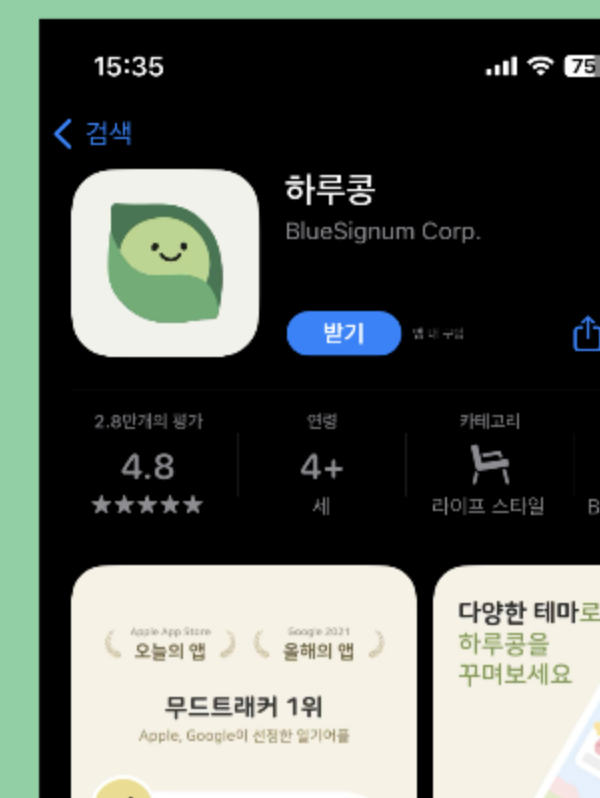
15:35

75

< 검색

하루콩

BlueSignum Corp.

받기

앱 내 구입

2.8만개의 평가

4.8

★★★★★

연령

4+

세

카테고리

라이프 스타일

B

Apple App Store
오늘의 앱

Google 2021
올해의 앱

무드트래커 1위

Apple, Google이 선정한 일기어플

다양한 테마로
하루콩을
꾸며보세요